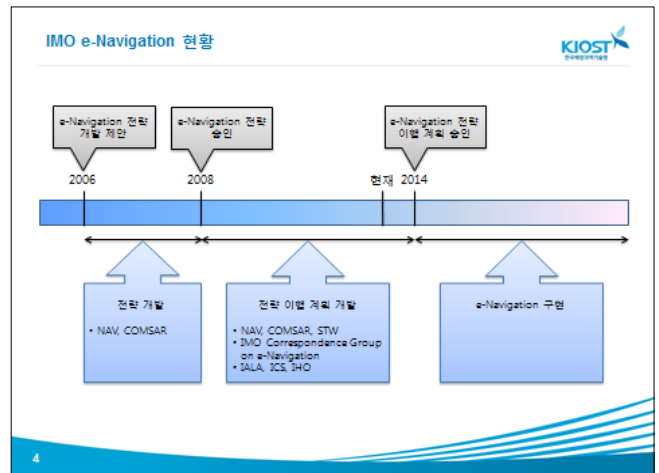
IMO e-Navigation 현황

KIOST
한국해양과학기술원

e-Navigation 전략 개발 제안

e-Navigation 전략 승인

e-Navigation 전략 이행 계획 승인

2006

2008

현재

2014

전략 개발

• NAV, COMSAR

전략 이행 계획 개발

• NAV, COMSAR, STW
• IMO Correspondence Group on e-Navigation
• IALA, ICS, IHO

e-Navigation 구현

4